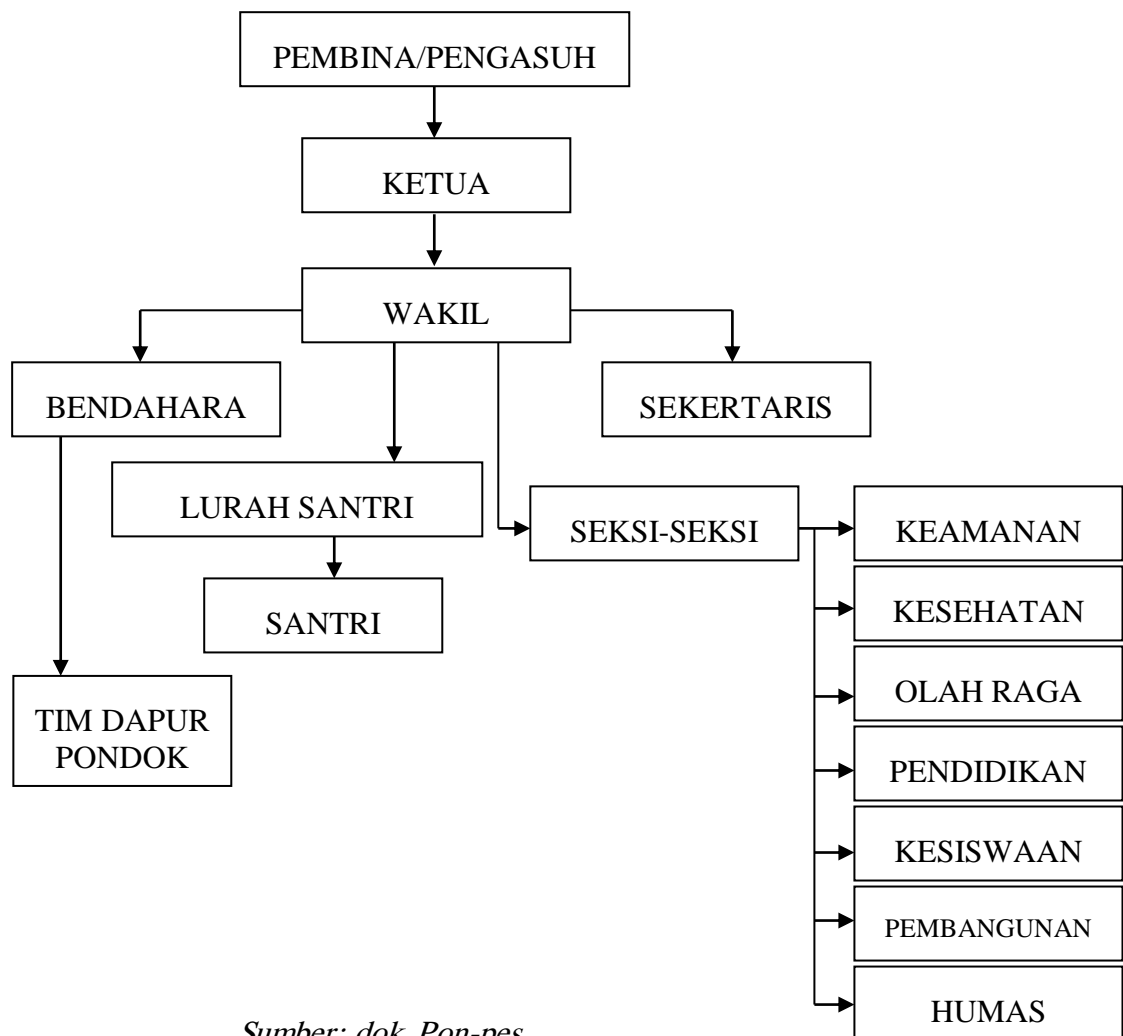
PEMBINA/PENGASUH

KETUA

WAKIL

BENDAHARA

SEKERTARIS

LURAH SANTRI

SANTRI

SEKSI-SEKSI

KEAMANAN

KESEHATAN

OLAH RAGA

PENDIDIKAN

KESISWAAN

PEMBANGUNAN

HUMAS

TIM DAPUR PONDOK

Sumber: dok. Pon-pes